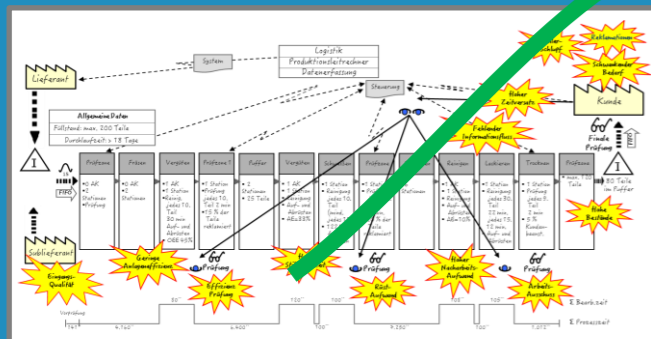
System

Logistik
Produktionsleitrechner
Datenerfassung

Lieferant

Allgemeine Daten
Füllstand: max. 200 Teile
Durchlaufzeit: > 18 Tage

Steuerung

Kunde

Finale Prüfung

Prüfen
Fräsen
Vergüten
Prüfen
Puffer
Vergüten
Schleifen
Prüfen
Kleben
Reinigen
Lackieren
Trocknen
Prüfen

• 2 AK
• 2 Stationen
• Prüfung

• 2 AK
• 2 Stationen

• 1 AK
• 1 Station
• Reinig. jedes 10. Teil
• 30 min Auf- und Abrüsten
• OEE 65%

• 1 Station
• Prüfung jedes 10. Teil
• 10 % der Teile reklamiert

• 2 Stationen
• 25 Teile

• 1 AK
• 1 Station
• Reinigung
• Auf- und Abrüsten
• AE 88%

• 1 Station
• Reinigung jedes 10. Teil (neu), jedes 5. Teil

• 1 Station
• Prüfung
• 5% der Teile reklamiert

• Stationen

• 1 AK
• 1 Station
• Reinig.
• Auf- und Abrüsten
• AE 70%

• 1 AK
• 1 Station
• Reinigung jedes 50. Teil
• 25 min. jedes 15. Teil
• 15 min. Auf- und Abrüsten

• 1 Station
• Prüfung jedes 10. Teil
• 1 min
• 5 % Kundenbeanst.

• max. 150 Teile

80 Teile im Puffer

FIFO

Sublieferant

Eingangs-Qualität

Geringe Anlageneffizienz

Effiziente Prüfung

Prüfung

Prüfung

Rüst-Aufwand

Hoher Nacharbeits-Aufwand

Arbeits-Ausschuss

Prüfung

Hohe Bestände

Fehlender Informationsfluss

Hoher Zeitversatz

Reklamationen

Schwankender Bedarf

Schlupf

E. Bearb.zeit
E. Prozesszeit

Vorratslage

4.160''
6.400''
5.250''
7.010''
30''
130''
700''
105''
700''
700''